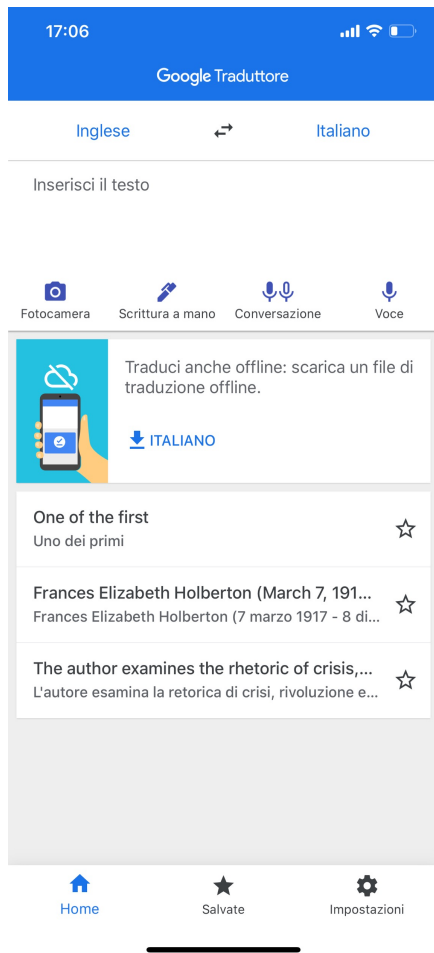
17:06

Google Traduttore

Inglese

Italiano

Inserisci il testo

Fotocamera

Scrittura a mano

Conversazione

Voce

Traduci anche offline: scarica un file di traduzione offline.

ITALIANO

One of the first
Uno dei primi

Frances Elizabeth Holberton (March 7, 191...
Frances Elizabeth Holberton (7 marzo 1917 - 8 di...

The author examines the rhetoric of crisis,...
L'autore esamina la retorica di crisi, rivoluzione e...

Home

Salvate

Impostazioni